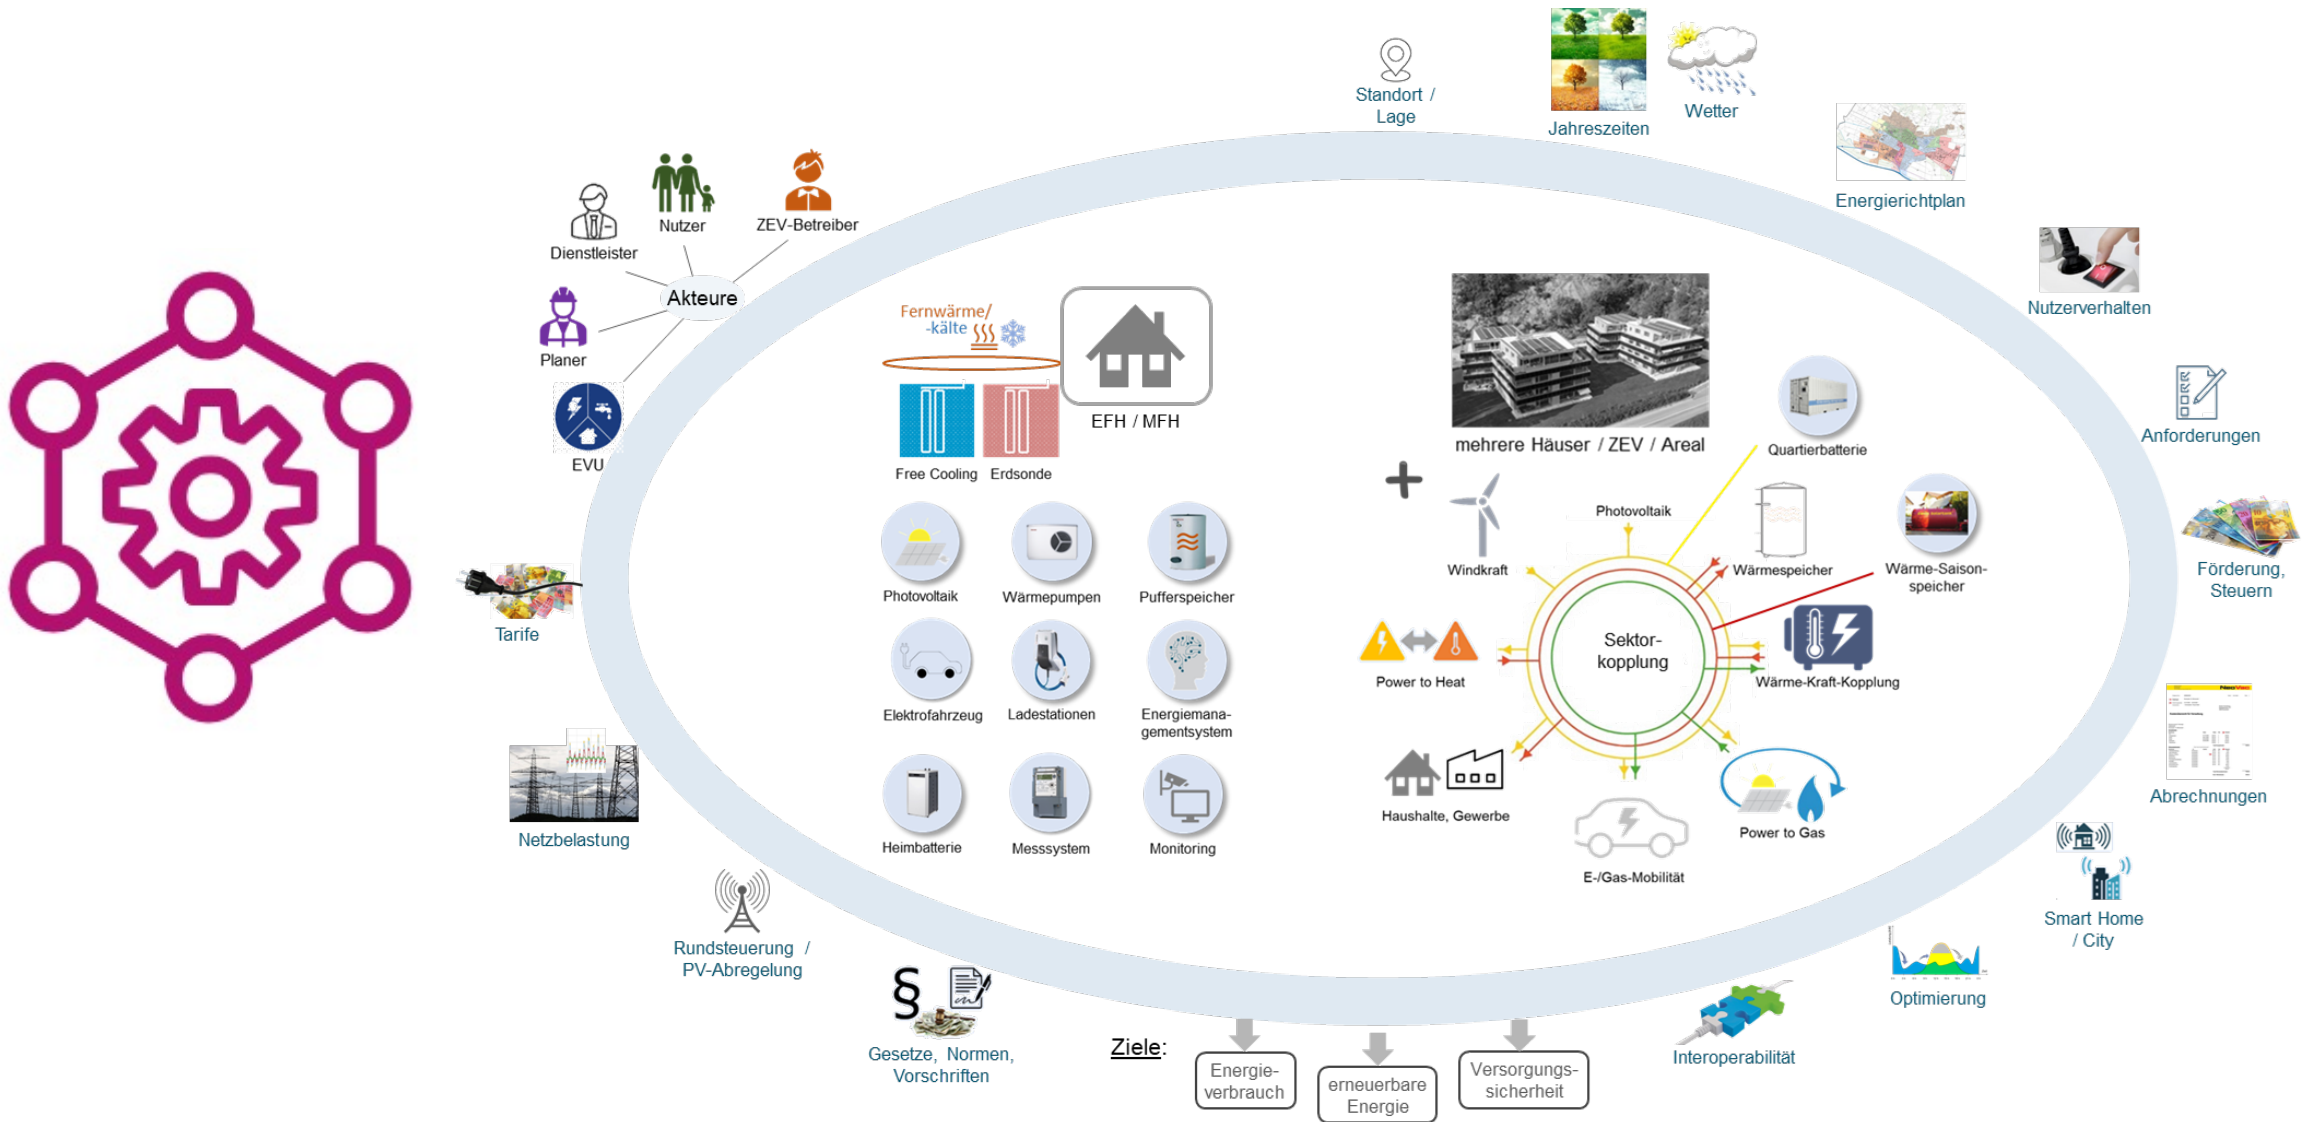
Standort / Lage

Jahreszeiten

Wetter

Energierichtplan

Nutzerverhalten

Anforderungen

Förderung, Steuern

Abrechnungen

Smart Home / City

Optimierung

Interoperabilität

Dienstleister

Nutzer

ZEV-Betreiber

Akteure

Planer

EVU

Tarife

Netzbelastung

Rundsteuerung / PV-Abregelung

Gesetze, Normen, Vorschriften

Ziele:

Energieverbrauch

erneuerbare Energie

Versorgungssicherheit

Fernwärme/ -kälte

EFH / MFH

Free Cooling

Erdsonde

Photovoltaik

Wärmepumpen

Pufferspeicher

Elektrofahrzeug

Ladestationen

Energiemanagementsystem

Heimbatterie

Messsystem

Monitoring

mehrere Häuser / ZEV / Areal

Quartierbatterie

+

Windkraft

Photovoltaik

Wärmespeicher

Wärme-Saisonspeicher

Sektorkopplung

Power to Heat

Wärme-Kraft-Kopplung

Haushalte, Gewerbe

E-/Gas-Mobilität

Power to Gas